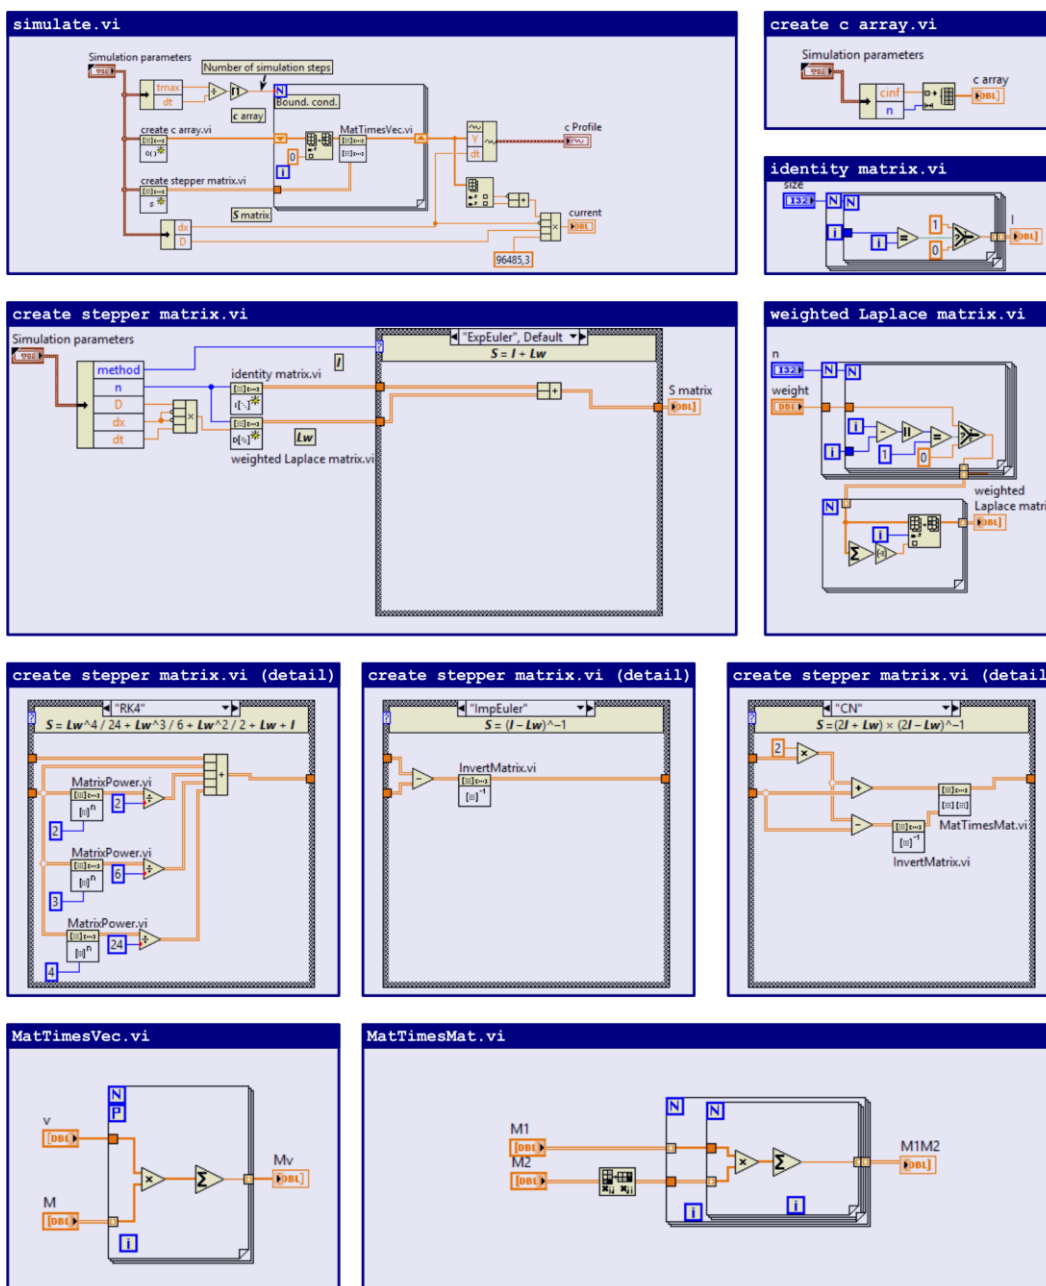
simulate.vi

Simulation parameters
Number of simulation steps
tmax
dt
N
Bound. cond.
c array
create c array.vi
MatTimesVec.vi
0
i
create stepper matrix.vi
S matrix
dx
D
c Profile
current
96485,3

create c array.vi

Simulation parameters
cinf
n
c array
DBL

identity matrix.vi

size
I32
N
N
i
i
1
0
I
DBL

create stepper matrix.vi

Simulation parameters
method
n
D
dx
dt
identity matrix.vi
I
Lw
weighted Laplace matrix.vi
"ExpEuler", Default
$S = I + Lw$
S matrix
DBL

weighted Laplace matrix.vi

n
I32
N
N
weight
DBL
i
i
1
0
N
i
weighted Laplace matri
DBL

create stepper matrix.vi (detail)

"RK4"
$S = Lw$^4 / 24 + $Lw$^3 / 6 + $Lw$^2 / 2 + $Lw + I$
MatrixPower.vi
2
2
MatrixPower.vi
6
3
MatrixPower.vi
24
4

create stepper matrix.vi (detail)

"ImpEuler"
$S = (I - Lw)$^−1
InvertMatrix.vi

create stepper matrix.vi (detail

"CN"
$S = (2I + Lw) \times (2I - Lw)$^−1
2
MatTimesMat.vi
InvertMatrix.vi

MatTimesVec.vi

N
P
v
DBL
M
DBL
i
Mv
DBL

MatTimesMat.vi

M1
DBL
M2
DBL
N
N
i
i
M1M2
DBL